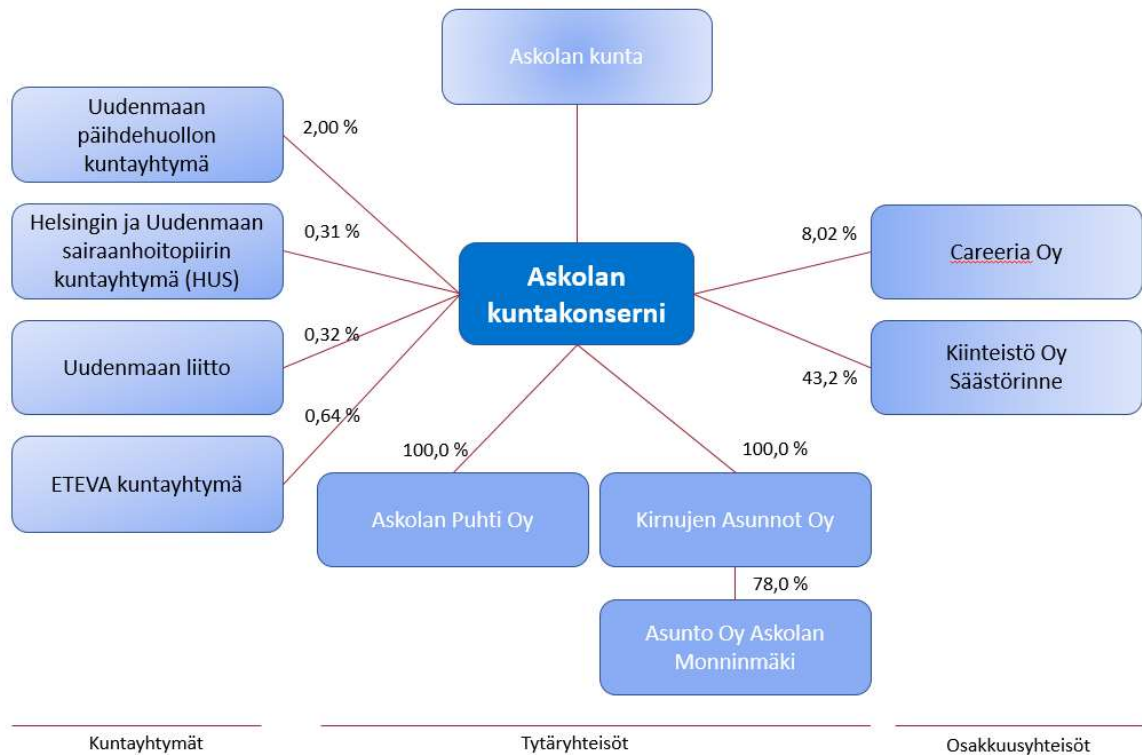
Askolan kunta

Uudenmaan päihdehuollon kuntayhtymä

2,00 %

Helsingin ja Uudenmaan sairaanhoitopiirin kuntayhtymä (HUS)

0,31 %

Askolan kuntakonserni

8,02 %

Careeria Oy

Uudenmaan liitto

0,32 %

Kiinteistö Oy Säästörinne

43,2 %

0,64 %

ETEVA kuntayhtymä

100,0 %

100,0 %

Askolan Puhti Oy

Kirnujen Asunnot Oy

78,0 %

Asunto Oy Askolan Monninmäki

Kuntayhtymät

Tytäryhteisöt

Osakkuusyhteisöt